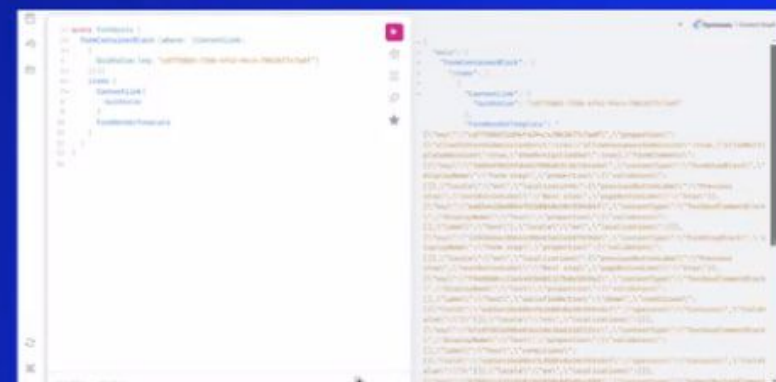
query FormBlocks {
formContainerBlock (where: {contentLink:
{
GuidValue: {eq: "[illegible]"}
}})
items {
ContentLink {
GuidValue
}
FormRenderTemplate
}
}
}

{
"data": {
"FormContainerBlock": {
"items": [
{
"ContentLink": {
"GuidValue": "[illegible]"
},
"FormRenderTemplate":
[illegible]